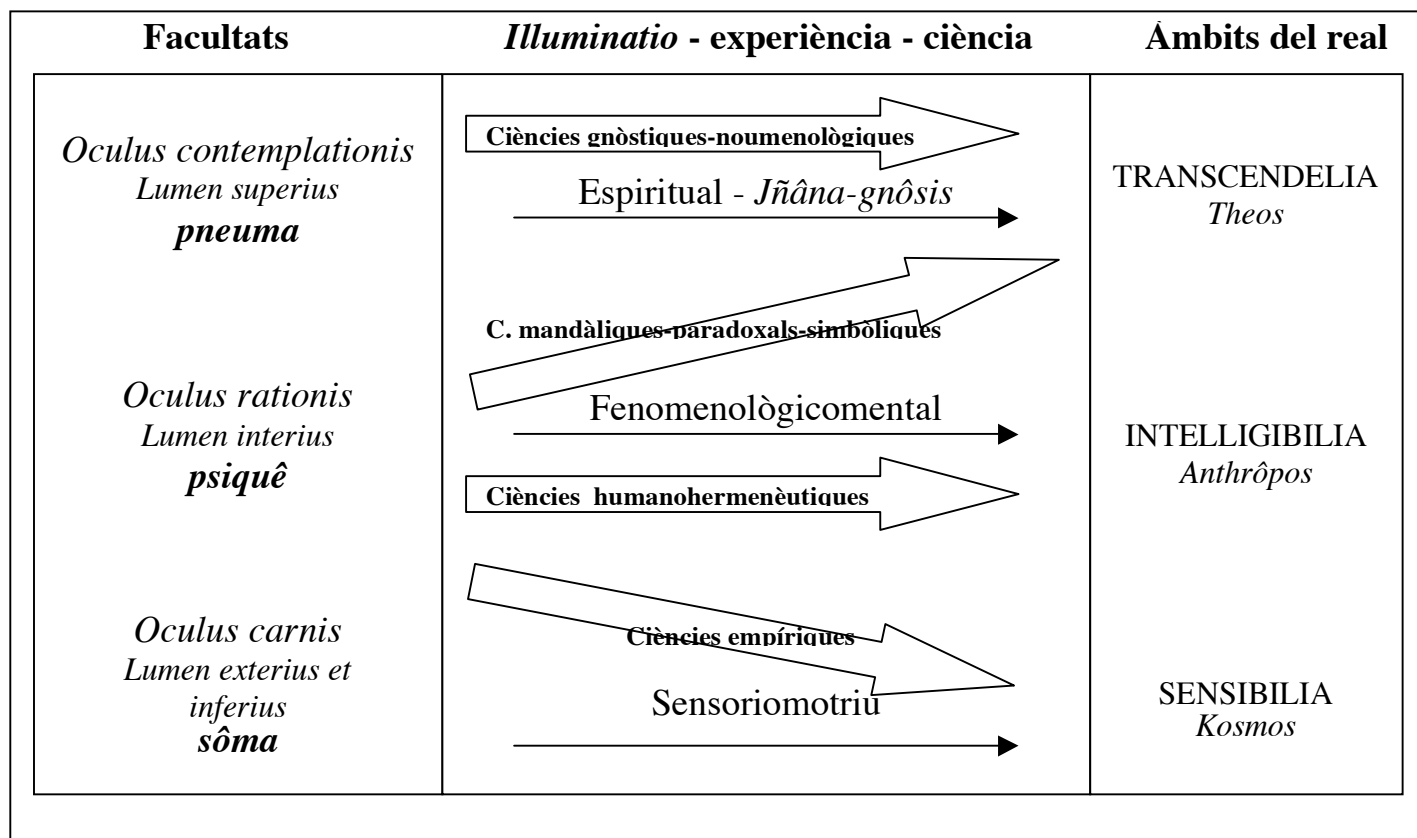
| Facultats | *Illuminatio* - experiència - ciència | Àmbits del real |
|---|---|---|
| *Oculus contemplationis* *Lumen superius* ***pneuma*** | **Ciències gnòstiques-noumenològiques** Espiritual - *Jñâna-gnôsis* | TRANSCENDELIA *Theos* |
| *Oculus rationis* *Lumen interius* ***psiquê*** | **C. mandàliques-paradoxals-simbòliques** Fenomenològicomental **Ciències humanohermenèutiques** | INTELLIGIBILIA *Anthrôpos* |
| *Oculus carnis* *Lumen exterius et inferius* ***sôma*** | **Ciències empíriques** Sensoriomotriu | SENSIBILIA *Kosmos* |